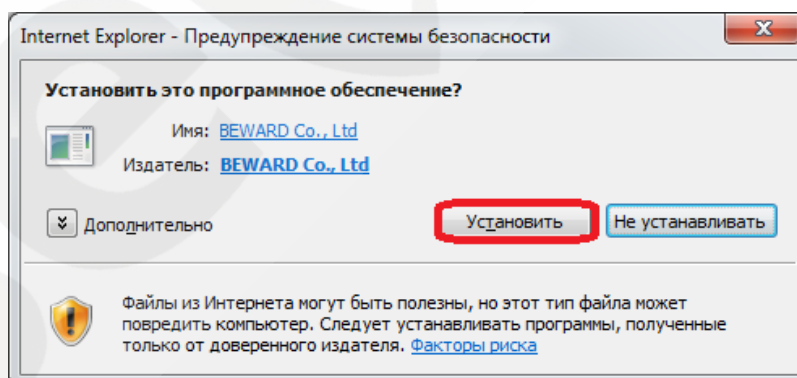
Internet Explorer - Предупреждение системы безопасности

Установить это программное обеспечение?

Имя: BEWARD Co., Ltd

Издатель: BEWARD Co., Ltd

Дополнительно

Установить

Не устанавливать

Файлы из Интернета могут быть полезны, но этот тип файла может повредить компьютер. Следует устанавливать программы, полученные только от доверенного издателя. Факторы риска